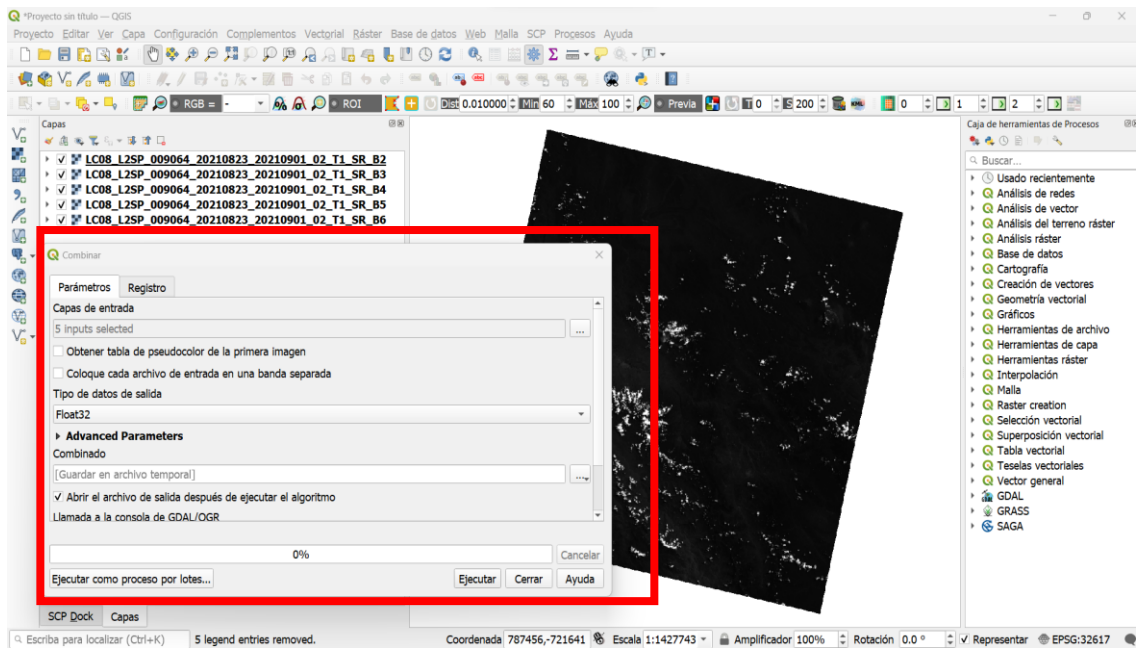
*Proyecto sin título — QGIS

Proyecto Editar Ver Capa Configuración Complementos Vectorial Ráster Base de datos Web Malla SCP Procesos Ayuda

RGB = ROI Dist 0.010000 Min 60 Máx 100 Previa 0 200 0 1 2

Capas

LC08_L2SP_009064_20210823_20210901_02_T1_SR_B2
LC08_L2SP_009064_20210823_20210901_02_T1_SR_B3
LC08_L2SP_009064_20210823_20210901_02_T1_SR_B4
LC08_L2SP_009064_20210823_20210901_02_T1_SR_B5
LC08_L2SP_009064_20210823_20210901_02_T1_SR_B6

Combinar

Parámetros Registro

Capas de entrada
5 inputs selected
Obtener tabla de pseudocolor de la primera imagen
Coloque cada archivo de entrada en una banda separada
Tipo de datos de salida
Float32
Advanced Parameters
Combinado
[Guardar en archivo temporal]
Abrir el archivo de salida después de ejecutar el algoritmo
Llamada a la consola de GDAL/OGR

0%
Cancelar
Ejecutar como proceso por lotes... Ejecutar Cerrar Ayuda

SCP Dock Capas

Caja de herramientas de Procesos
Buscar...
Usado recientemente
Análisis de redes
Análisis de vector
Análisis del terreno ráster
Análisis ráster
Base de datos
Cartografía
Creación de vectores
Geometría vectorial
Gráficos
Herramientas de archivo
Herramientas de capa
Herramientas ráster
Interpolación
Malla
Raster creation
Selección vectorial
Superposición vectorial
Tabla vectorial
Teselas vectoriales
Vector general
GDAL
GRASS
SAGA

Escriba para localizar (Ctrl+K) 5 legend entries removed. Coordenada 787456,-721641 Escala 1:1427743 Amplificador 100% Rotación 0.0 ° Representar EPSG:32617